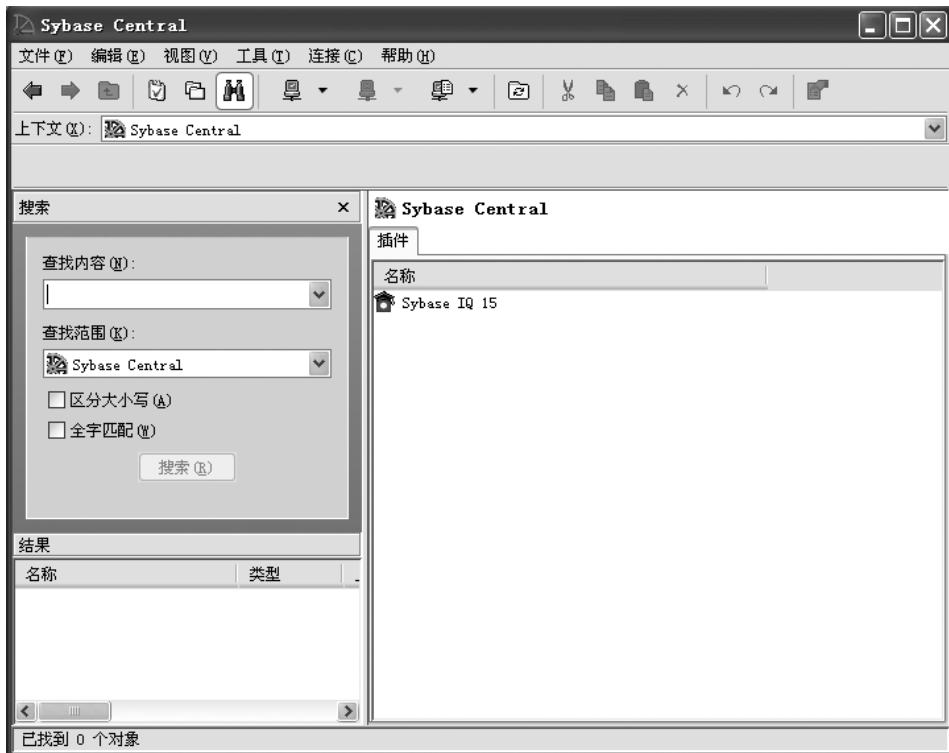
Sybase Central

文件(F) 编辑(E) 视图(V) 工具(T) 连接(C) 帮助(H)

上下文(X): Sybase Central

搜索 ×

查找内容(N):

查找范围(K):

Sybase Central

区分大小写(A)

全字匹配(W)

搜索(R)

结果

| 名称 | 类型 |
|---|---|

Sybase Central

插件

| 名称 |
|---|
| Sybase IQ 15 |

已找到 0 个对象